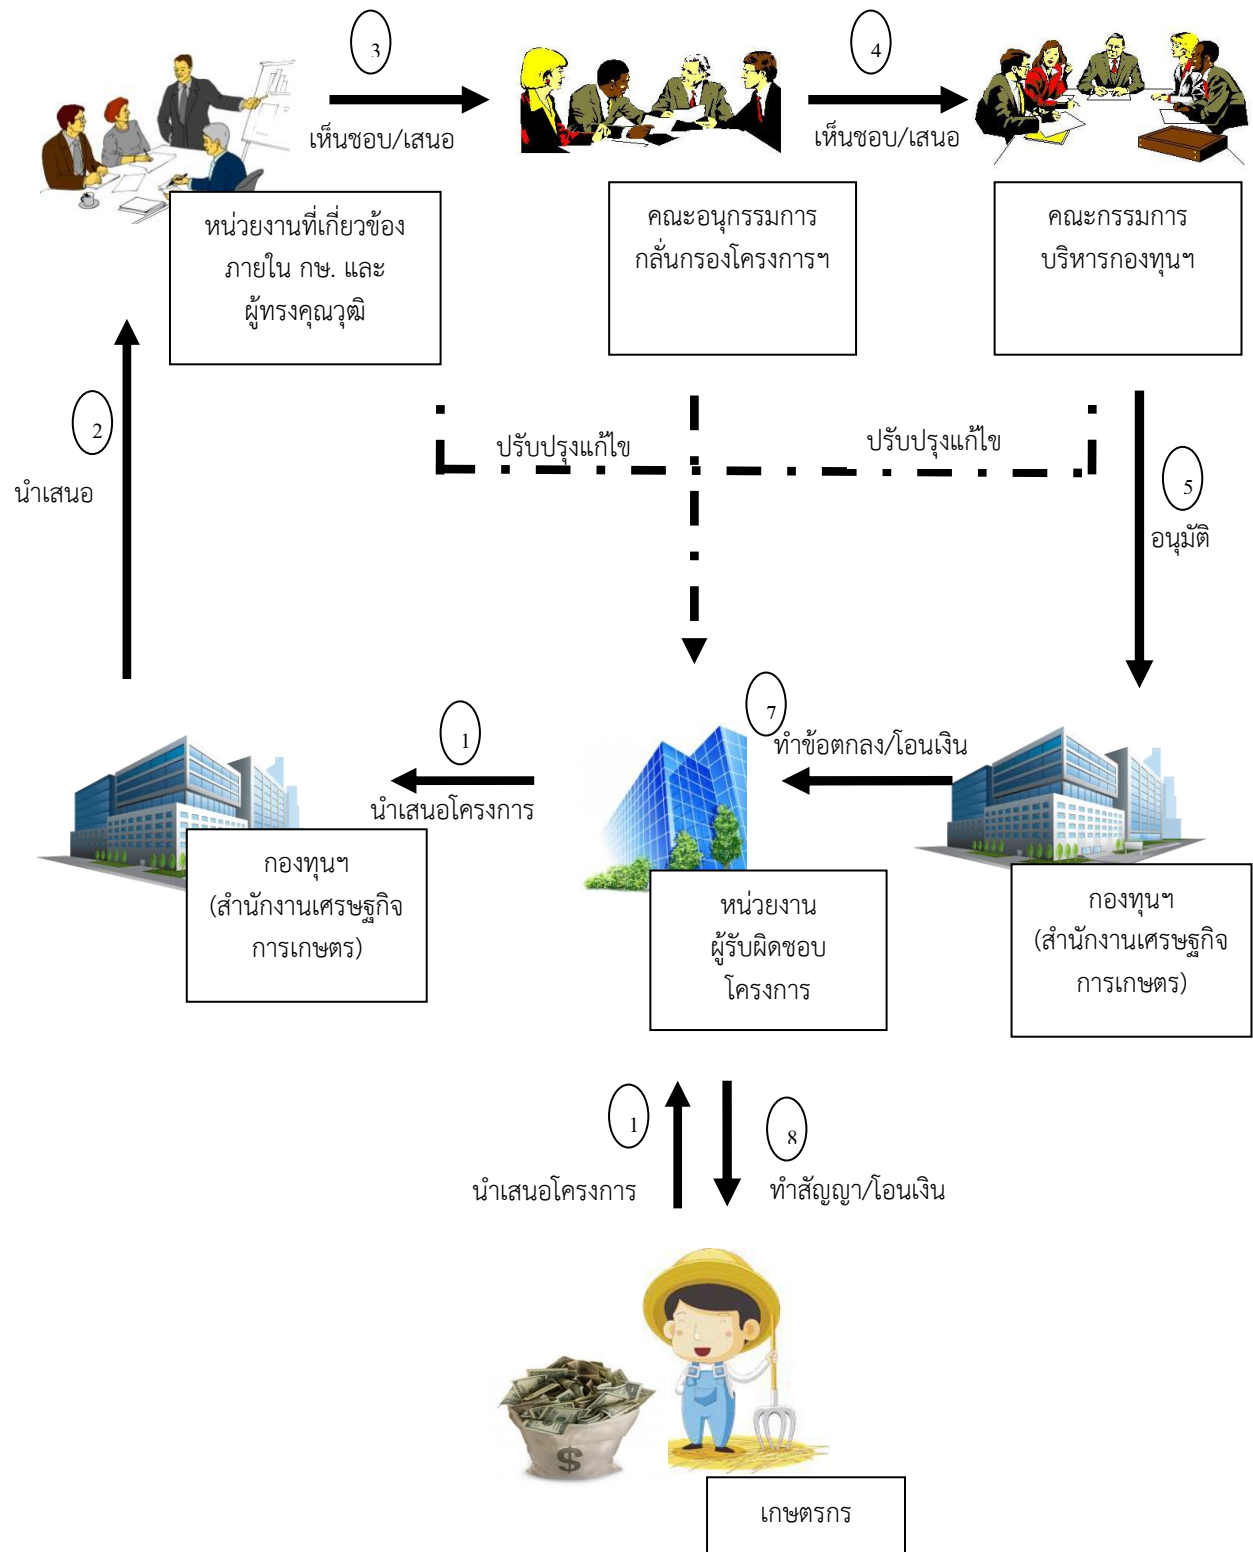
3
เห็นชอบ/เสนอ

4
เห็นชอบ/เสนอ

หน่วยงานที่เกี่ยวข้อง ภายใน กษ. และ ผู้ทรงคุณวุฒิ

คณะอนุกรรมการ กลั่นกรองโครงการฯ

คณะกรรมการ บริหารกองทุนฯ

ปรับปรุงแก้ไข

ปรับปรุงแก้ไข

2
นำเสนอ

5
อนุมัติ

7
ทำข้อตกลง/โอนเงิน

1
นำเสนอโครงการ

กองทุนฯ (สำนักงานเศรษฐกิจ การเกษตร)

หน่วยงาน ผู้รับผิดชอบ โครงการ

กองทุนฯ (สำนักงานเศรษฐกิจ การเกษตร)

1
นำเสนอโครงการ

8
ทำสัญญา/โอนเงิน

$

เกษตรกร